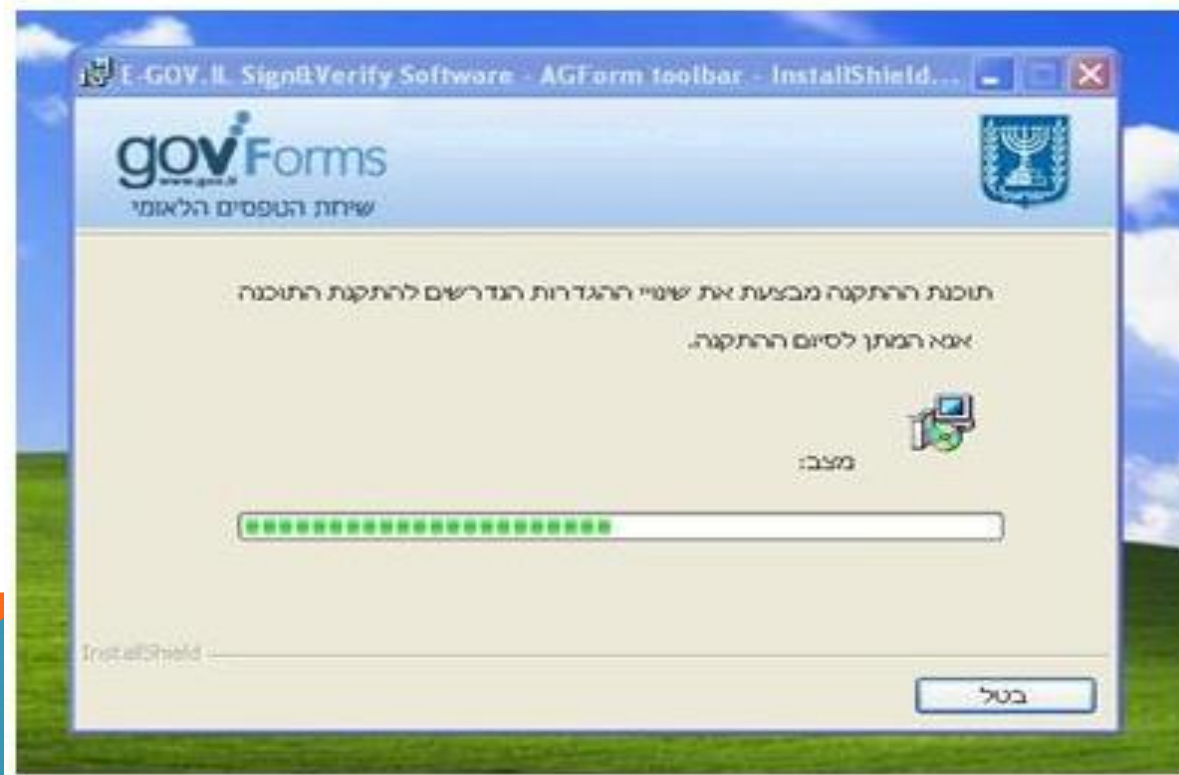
E-GOV.IL Sign&Verify Software - AGForm toolbar - InstallShield...

gov Forms
www.gov.il
שיחת הטפסים הלאומי

תוכנת ההתקנה מבצעת את שינויי ההגדרות הנדרשים להתקנת התוכנה

אנא המתן לסיום ההתקנה.

מצב:

InstallShield

בטל